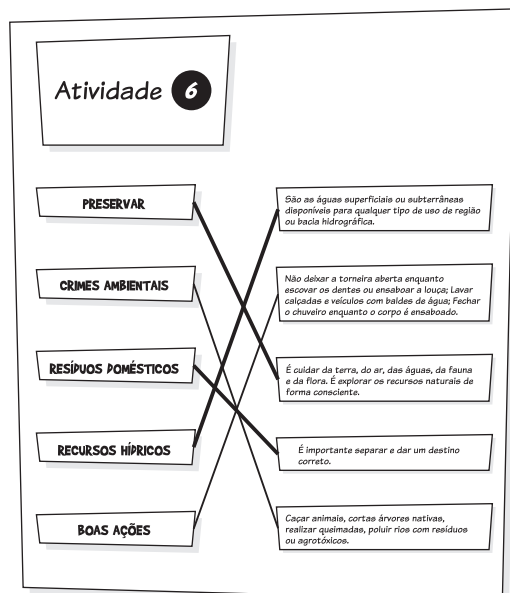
Atividade 6

PRESERVAR

CRIMES AMBIENTAIS

RESÍDUOS DOMÉSTICOS

RECURSOS HÍDRICOS

BOAS AÇÕES

São as águas superficiais ou subterrâneas disponíveis para qualquer tipo de uso de região ou bacia hidrográfica.

Não deixar a torneira aberta enquanto escovar os dentes ou ensaboar a louça; Lavar calçadas e veículos com baldes de água; Fechar o chuveiro enquanto o corpo é ensaboado.

É cuidar da terra, do ar, das águas, da fauna e da flora. É explorar os recursos naturais de forma consciente.

É importante separar e dar um destino correto.

Caçar animais, cortas árvores nativas, realizar queimadas, poluir rios com resíduos ou agrotóxicos.